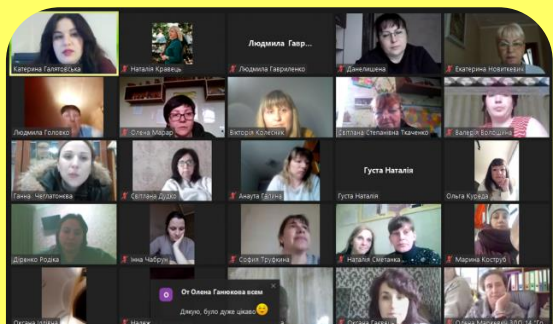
Катерина Галятовська

Наталія Кравець

Людмила Гавр...

Людмила Гавриленко

Данилишена

Екатерина Новиткевич

Людмила Головко

Олена Марар

Вікторія Колесник

Світлана Степанівна Ткаченко

Валерія Волошина

Ганна Чеплатонова

Світлана Дудко

Ануля Галина

Густа Наталія

Густа Наталія

Ольга Курода

Діренко Родіка

Інна Чабрун

Софія Труфкина

Наталія Сметанка

Марина Кострув

От Олена Ганюкова всем

Дякую, було дуже цікаво

Оксана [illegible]

Надія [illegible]

Оксана Гаєвська

Олена Маринюк ЗОШ 14 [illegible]